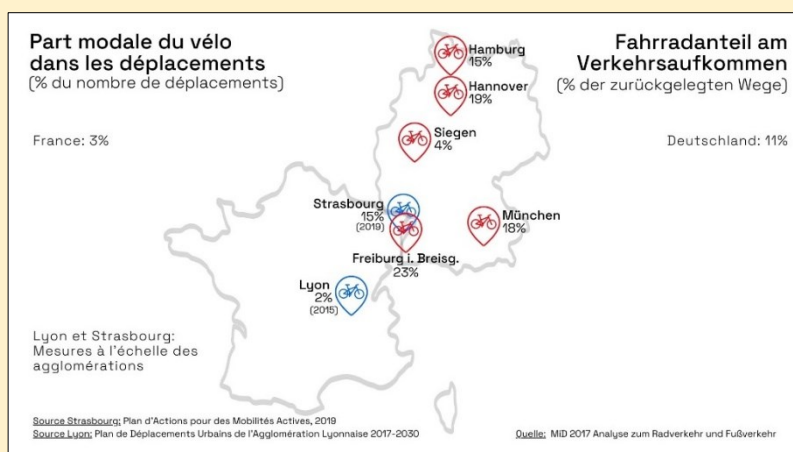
Part modale du vélo dans les déplacements
(% du nombre de déplacements)

Fahrradanteil am Verkehrsaufkommen
(% der zurückgelegten Wege)

France: 3%

Deutschland: 11%

Hamburg
15%

Hannover
19%

Siegen
4%

Strasbourg
15%
(2019)

München
18%

Freiburg i. Breisg.
23%

Lyon
2%
(2015)

Lyon et Strasbourg: Mesures à l'échelle des agglomérations

Source Strasbourg: Plan d'Actions pour des Mobilités Actives, 2019
Source Lyon: Plan de Déplacements Urbains de l'Agglomération Lyonnaise 2017-2030

Quelle: MiD 2017 Analyse zum Radverkehr und Fußverkehr